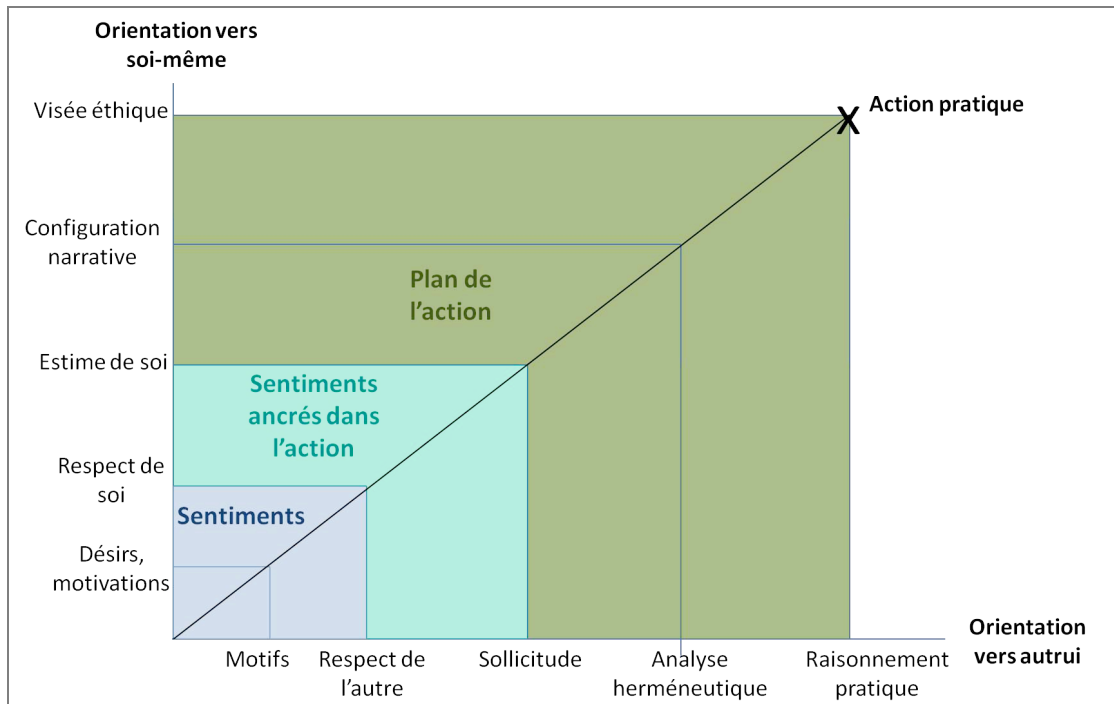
Orientation vers soi-même

Visée éthique

Configuration narrative

Estime de soi

Respect de soi

Désirs, motivations

X Action pratique

Plan de l'action

Sentiments ancrés dans l'action

Sentiments

Motifs

Respect de l'autre

Sollicitude

Analyse herméneutique

Raisonnement pratique

Orientation vers autrui